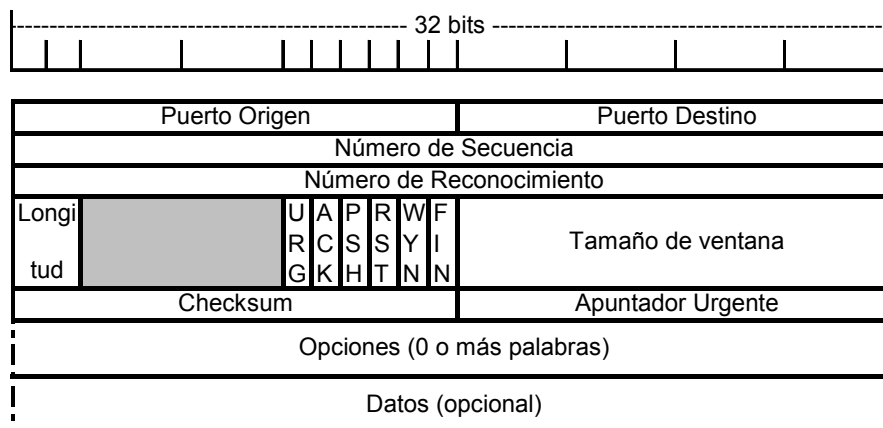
32 bits

| Puerto Origen | | | | | | | | Puerto Destino |
|---|---|---|---|---|---|---|---|---|
| Número de Secuencia | | | | | | | | |
| Número de Reconocimiento | | | | | | | | |
| Longitud | | URG | ACK | PSH | RST | WYN | FIN | Tamaño de ventana |
| Checksum | | | | | | | | Apuntador Urgente |
| Opciones (0 o más palabras) | | | | | | | | |
| Datos (opcional) | | | | | | | | |